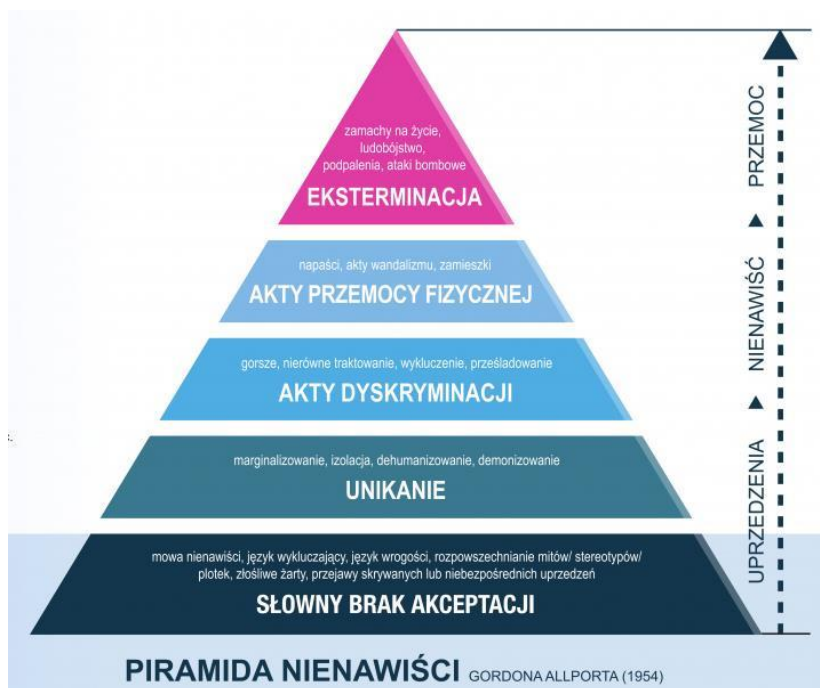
zamachy na życie, ludobójstwo, podpalenia, ataki bombowe
EKSTERMINACJA

napaści, akty wandalizmu, zamieszki
AKTY PRZEMOCY FIZYCZNEJ

gorsze, nierówne traktowanie, wykluczenie, prześladowanie
AKTY DYSKRYMINACJI

marginalizowanie, izolacja, dehumanizowanie, demonizowanie
UNIKANIE

mowa nienawiści, język wykluczający, język wrogości, rozpowszechnianie mitów/ stereotypów/ plotek, złośliwe żarty, przejawy skrywanych lub niebezpośrednich uprzedzeń
SŁOWNY BRAK AKCEPTACJI

PRZEMOC
NIENAWIŚĆ
UPRZEDZENIA

PIRAMIDA NIENAWIŚCI GORDONA ALLPORTA (1954)